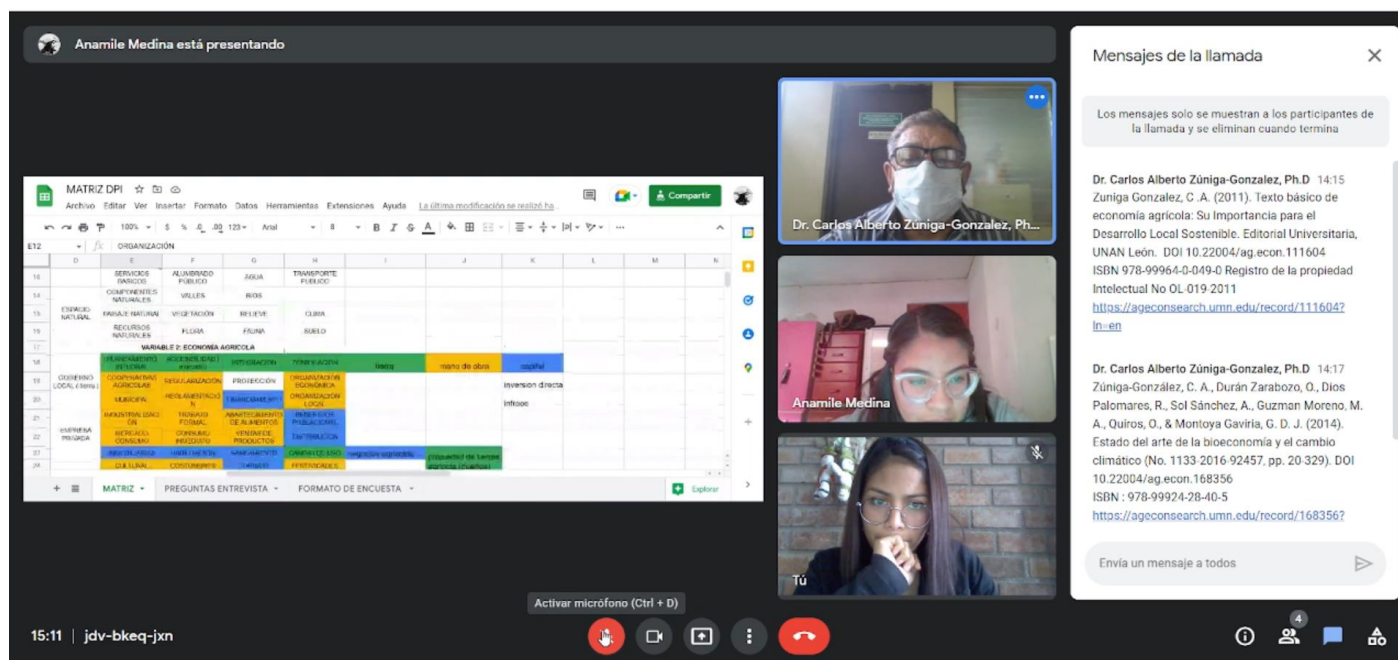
Anamile Medina está presentando

MATRIZ DPI
Archivo Editar Ver Insertar Formato Datos Herramientas Extensiones Ayuda La última modificación se realizó ha
Compartir
100% $ % .0 .00 123 Arial 8 B I S A
E12 ORGANIZACIÓN

| | D | E | F | G | H | I | J | K | L | M | N |
|---|---|---|---|---|---|---|---|---|---|---|---|
| 16 | | SERVICIOS BASICOS | ALUMBRADO PUBLICO | AGUA | TRANSPORTE PUBLICO | | | | | | |
| 14 | | COMPONENTES NATURALES | VALLES | RIOS | | | | | | | |
| 15 | ESPACIO NATURAL | PAISAJE NATURAL | VEGETACIÓN | RELIEVE | CLIMA | | | | | | |
| 16 | | RECURSOS NATURALES | FLORA | FAUNA | SUELO | | | | | | |
| 17 | | VARIABLE 2: ECONOMÍA AGRICOLA | | | | | | | | | |
| 18 | | PLANEAMIENTO INTEGRAL | ACCESIBILIDAD | INTEGRACIÓN | TENDENCIA | tierra | mano de obra | capital | | | |
| 19 | GOBIERNO LOCAL | COOPERATIVAS AGRICOLAS | REGULARIZACIÓN | PROTECCIÓN | ORGANIZACIÓN ECONÓMICA | | | inversion directa | | | |
| 20 | | MUNICIPAL | REGLAMENTACIÓN | FINANCIAMIENTO | ORGANIZACIÓN LOCAL | | | inflasio | | | |
| 21 | | INDUSTRIALIZACIÓN | TRABAJO FORMAL | ABASTECIMIENTO DE ALIMENTOS | BENEFICIOS POBLACIONAL | | | | | | |
| 22 | EMPRESA PRIVADA | MERCADO CONSUMO | CONSUMO INMEDIATO | VENTA DE PRODUCTOS | DISTRIBUCIÓN | | | | | | |
| 23 | | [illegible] | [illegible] | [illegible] | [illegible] | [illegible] | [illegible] | | | | |
| 24 | | CULTURAL | CONSUMIDOR | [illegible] | PESTICIDAS | | | | | | |

MATRIZ PREGUNTAS ENTREVISTA FORMATO DE ENCUESTA Explorar

Dr. Carlos Alberto Zuniga-Gonzalez, Ph...
Anamile Medina
Tú

Mensajes de la llamada

Los mensajes solo se muestran a los participantes de la llamada y se eliminan cuando termina

Dr. Carlos Alberto Zúniga-Gonzalez, Ph.D 14:15
Zuniga Gonzalez, C .A. (2011). Texto básico de economía agrícola: Su Importancia para el Desarrollo Local Sostenible. Editorial Universitaria, UNAN León. DOI 10.22004/ag.econ.111604 ISBN 978-99964-0-049-0 Registro de la propiedad Intelectual No OL-019-2011 https://ageconsearch.umn.edu/record/111604?ln=en

Dr. Carlos Alberto Zúniga-Gonzalez, Ph.D 14:17
Zúniga-González, C. A., Durán Zarabozo, O., Dios Palomares, R., Sol Sánchez, A., Guzman Moreno, M. A., Quiros, O., & Montoya Gavíria, G. D. J. (2014). Estado del arte de la bioeconomía y el cambio climático (No. 1133-2016-92457, pp. 20-329). DOI 10.22004/ag.econ.168356 ISBN : 978-99924-28-40-5 https://ageconsearch.umn.edu/record/168356?

Envía un mensaje a todos

Activar micrófono (Ctrl + D)

15:11 | jdv-bkeq-jxn

4